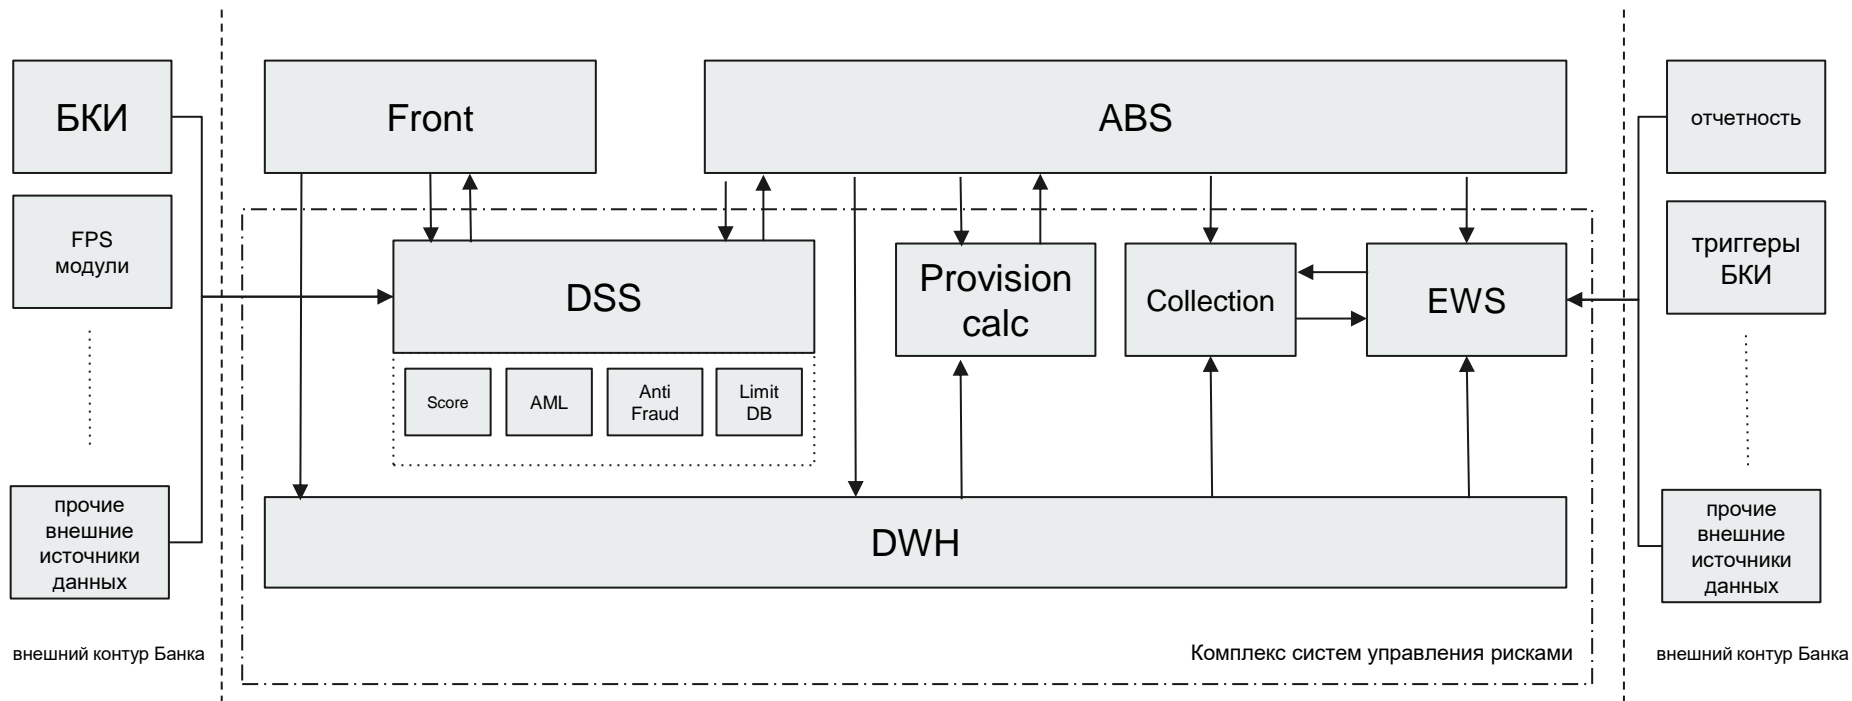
БКИ

FPS модули

прочие внешние источники данных

внешний контур Банка

Front

ABS

DSS

Score

AML

Anti Fraud

Limit DB

Provision calc

Collection

EWS

DWH

Комплекс систем управления рисками

отчетность

триггеры БКИ

прочие внешние источники данных

внешний контур Банка